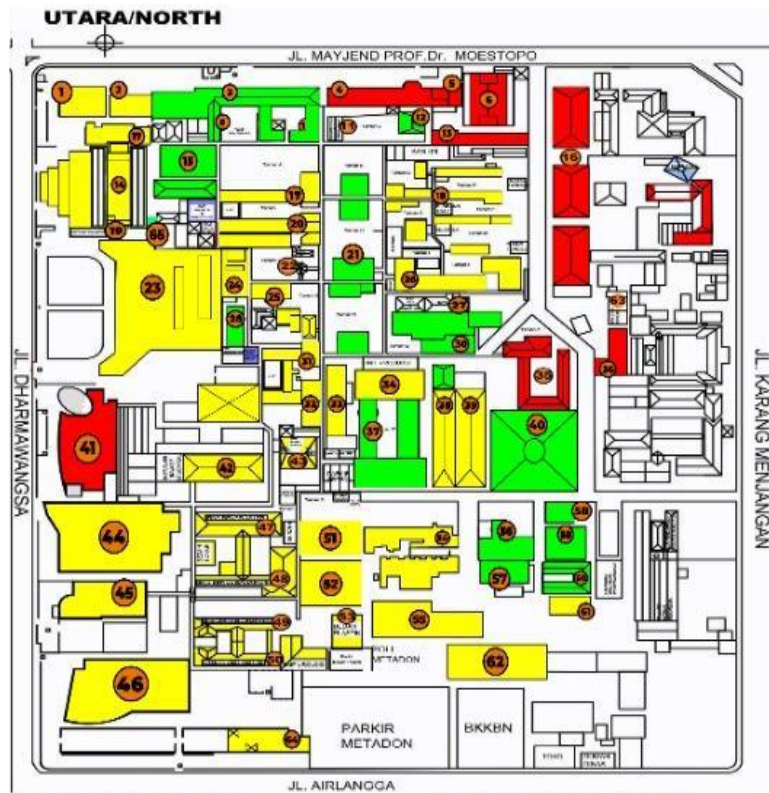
UTARA/NORTH

JL. MAYJEND PROF.Dr. MOESTOPO

1
2
3
8
4
6
5
6
11
12
13
16
17
15
14
18
19
65
17
20
21
22
23
24
25
26
30
27
28
63
36
31
32
33
34
35
37
38
39
40
41
42
43
44
47
51
56
58
45
48
52
57
59
60
61
53
55
49
50
62
46
64

JL. DHARMAWANGSA

JL. KARANG MENJANGAN

POLI METADON

PARKIR METADON

BKKBN

JL. AIRLANGGA